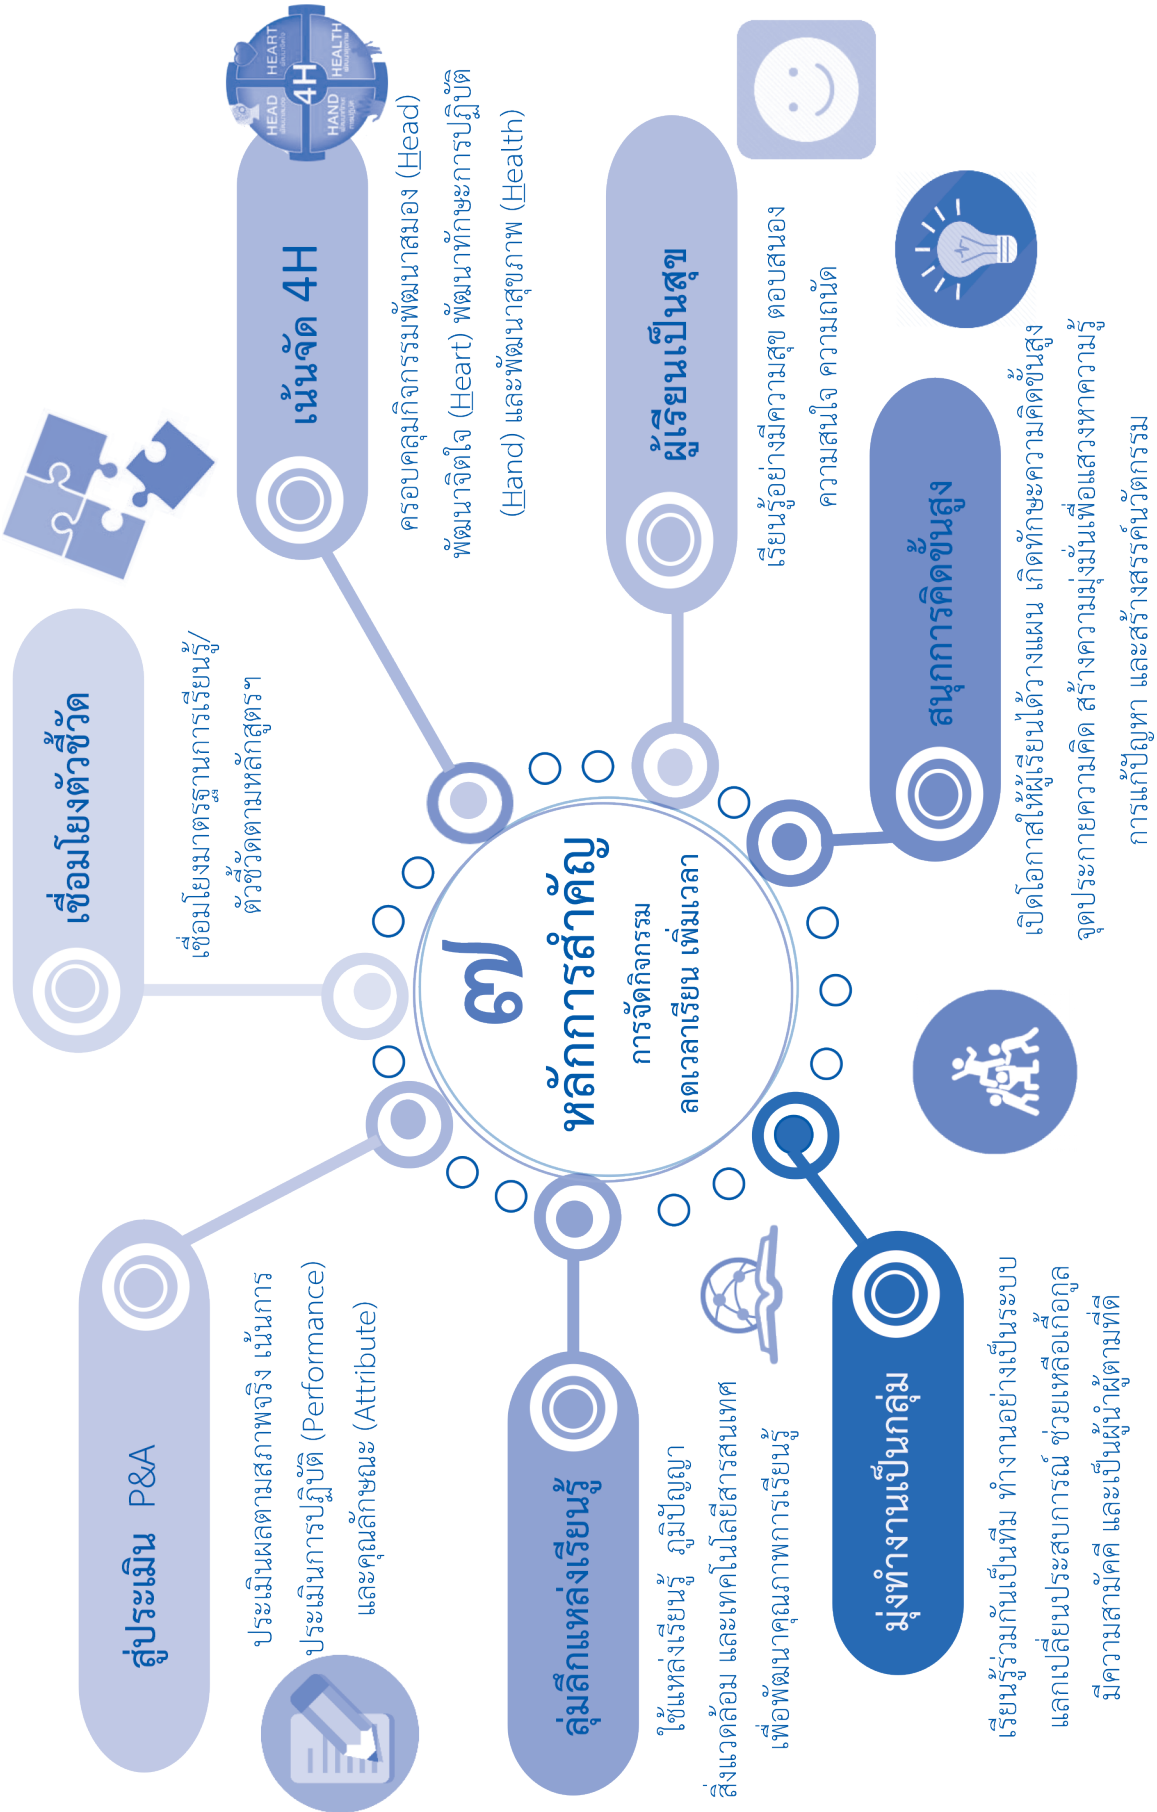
๗ หลักการสำคัญ
การจัดกิจกรรม ลดเวลาเรียน เพิ่มเวลารู้

เชื่อมโยงตัวชี้วัด
เชื่อมโยงมาตรฐานการเรียนรู้/ตัวชี้วัดตามหลักสูตร

เน้นจัด 4H
ครอบคลุมกิจกรรมพัฒนาสมอง (Head) พัฒนาจิตใจ (Heart) พัฒนาทักษะการปฏิบัติ (Hand) และพัฒนาสุขภาพ (Health)

HEART HEALTH HEAD HAND 4H

ผู้เรียนเป็นสุข
เรียนรู้อย่างมีความสุข ตอบสนองความสนใจ ความถนัด

สนุกการคิดขั้นสูง
เปิดโอกาสให้ผู้เรียนได้วางแผน เกิดทักษะความคิดขั้นสูง จุดประกายความคิด สร้างความมุ่งมั่นเพื่อแสวงหาความรู้ การแก้ปัญหา และสร้างสรรค์นวัตกรรม

มุ่งทำงานเป็นกลุ่ม
เรียนรู้ร่วมกันเป็นทีม ทำงานอย่างเป็นระบบ แลกเปลี่ยนประสบการณ์ ช่วยเหลือเกื้อกูล มีความสามัคคี และเป็นผู้นำผู้ตามที่ดี

สู่ประเมิน P&A
ประเมินผลตามสภาพจริง เน้นการประเมินการปฏิบัติ (Performance) และคุณลักษณะ (Attribute)

สู่โลกแหล่งเรียนรู้
ใช้แหล่งเรียนรู้ ภูมิปัญญา สิ่งแวดล้อม และเทคโนโลยีสารสนเทศ เพื่อพัฒนาคุณภาพการเรียนรู้